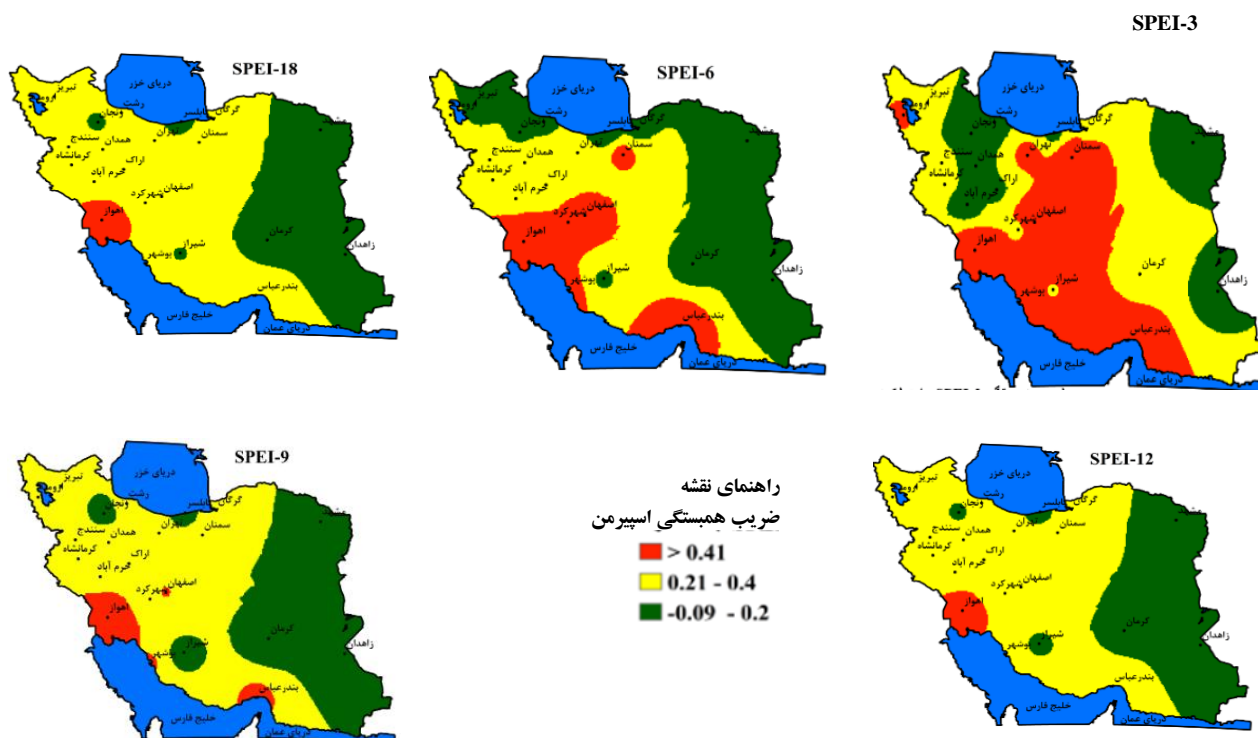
SPEI-3

SPEI-6

SPEI-18

دریای خزر
ارومیه
تبریز
رشت
زنجان
گرگان
بابلسر
مشهد
تهران
سمنان
سنندج
همدان
کرمانشاه
اراک
خرم آباد
اصفهان
شهرکرد
اهواز
شیراز
بوشهر
کرمان
زاهدان
بندرعباس
خلیج فارس
دریای عمان

SPEI-9

راهنمای نقشه
ضریب همبستگی اسپیرمن
> 0.41
0.21 - 0.4
-0.09 - 0.2

SPEI-12